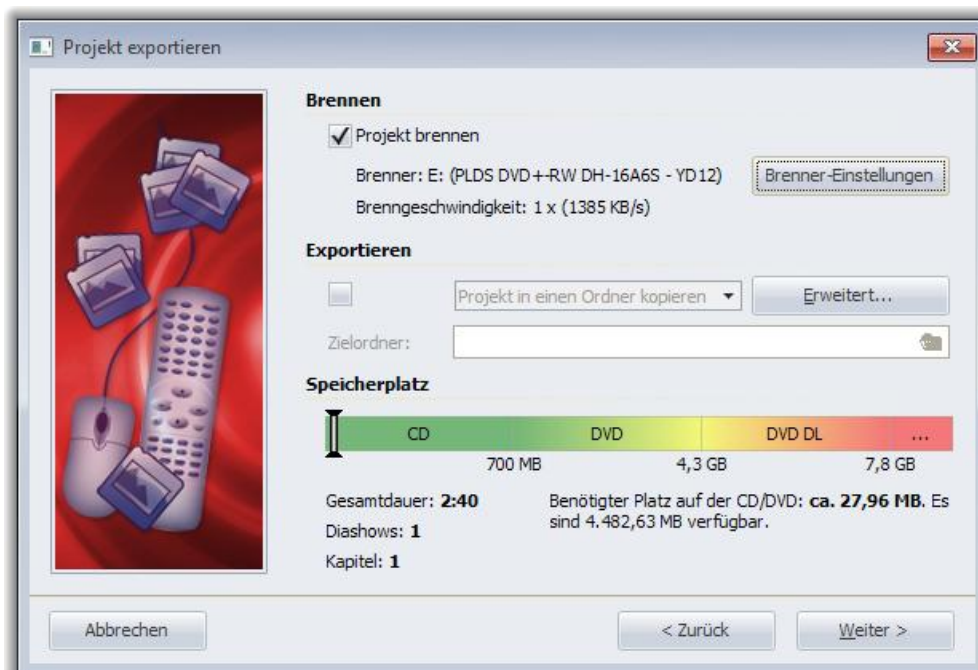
Projekt exportieren

Brennen

Projekt brennen

Brenner: E: (PLDS DVD+-RW DH-16A6S - YD12)

Brenner-Einstellungen

Brenngeschwindigkeit: 1 x (1385 KB/s)

Exportieren

Projekt in einen Ordner kopieren

Erweitert...

Zielordner:

Speicherplatz

CD DVD DVD DL ...

700 MB 4,3 GB 7,8 GB

Gesamtdauer: 2:40

Diashows: 1

Kapitel: 1

Benötigter Platz auf der CD/DVD: ca. 27,96 MB. Es sind 4.482,63 MB verfügbar.

Abbrechen

< Zurück

Weiter >